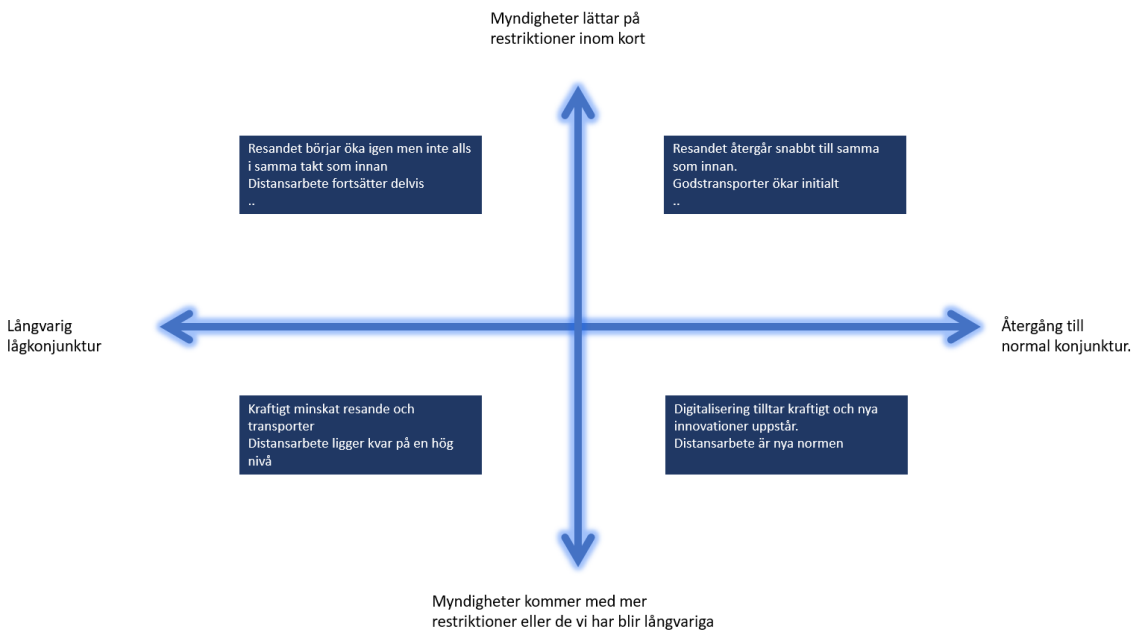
Myndigheter lättar på restriktioner inom kort

Resandet börjar öka igen men inte alls i samma takt som innan
Distansarbete fortsätter delvis
..

Resandet återgår snabbt till samma som innan.
Godstransporter ökar initialt
..

Långvarig lågkonjunktur

Återgång till normal konjunktur.

Kraftigt minskat resande och transporter
Distansarbete ligger kvar på en hög nivå

Digitalisering tilltar kraftigt och nya innovationer uppstår.
Distansarbete är nya normen

Myndigheter kommer med mer restriktioner eller de vi har blir långvariga